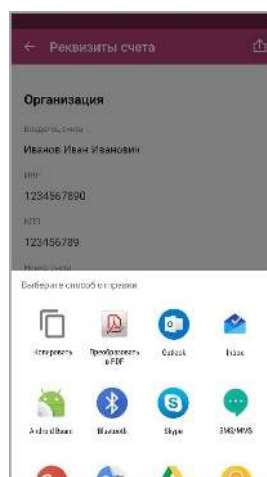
← Реквизиты счета

Организация

Владелец счета

Иванов Иван Иванович

ИНН

1234567890

КПП

123456789

Номер счета

Выберите способ отправки

Копировать

Преобразовать в PDF

Outlook

Inbox

Android Beam

Bluetooth

Skype

SMS/MMS